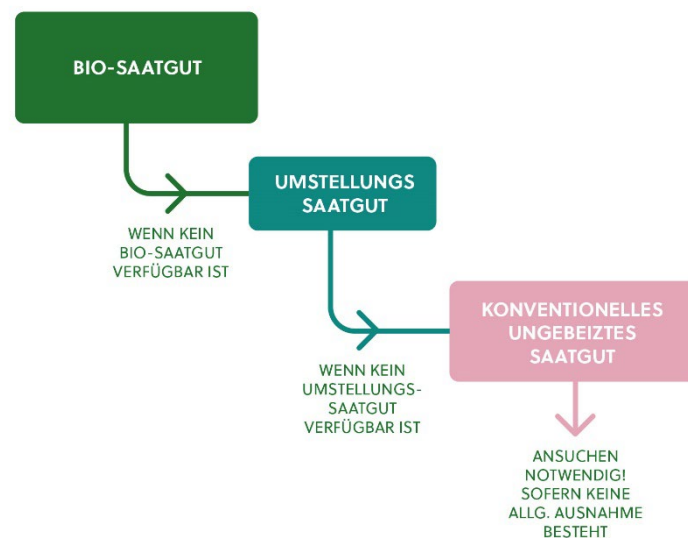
BIO-SAATGUT

UMSTELLUNGS SAATGUT

WENN KEIN BIO-SAATGUT VERFÜGBAR IST

KONVENTIONELLES UNGEBEIZTES SAATGUT

WENN KEIN UMSTELLUNGS-SAATGUT VERFÜGBAR IST

ANSUCHEN NOTWENDIG! SOFERN KEINE ALLG. AUSNAHME BESTEHT